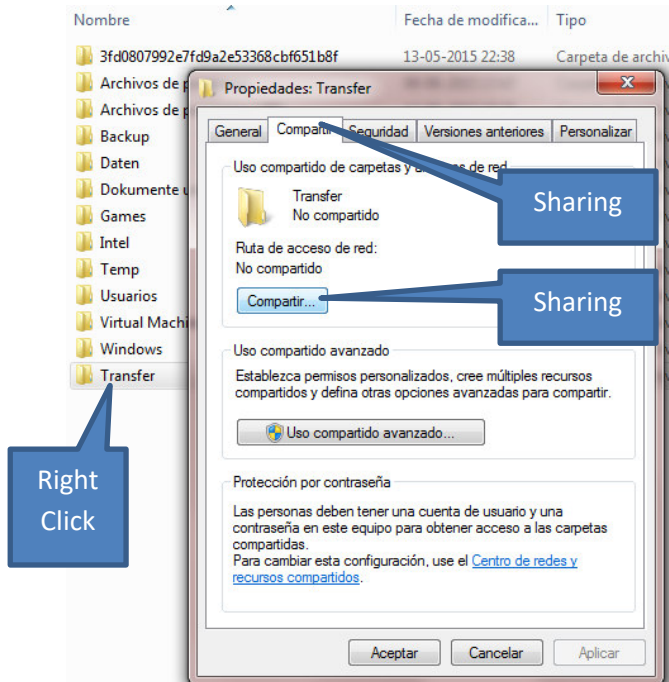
Nombre | Fecha de modifica... | Tipo
3fd0807992e7fd9a2e53368cbf651b8f | 13-05-2015 22:38 | Carpeta de archiv
Archivos de p
Archivos de p
Backup
Daten
Dokumente u
Games
Intel
Temp
Usuarios
Virtual Machi
Windows
Transfer

Propiedades: Transfer

General | Comparti | Seguridad | Versiones anteriores | Personalizar

Uso compartido de carpetas y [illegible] de red
Transfer
No compartido
Ruta de acceso de red:
No compartido
Compartir...

Uso compartido avanzado
Establezca permisos personalizados, cree múltiples recursos compartidos y defina otras opciones avanzadas para compartir.
Uso compartido avanzado...

Protección por contraseña
Las personas deben tener una cuenta de usuario y una contraseña en este equipo para obtener acceso a las carpetas compartidas.
Para cambiar esta configuración, use el Centro de redes y recursos compartidos.

Aceptar | Cancelar | Aplicar

Sharing

Sharing

Right Click